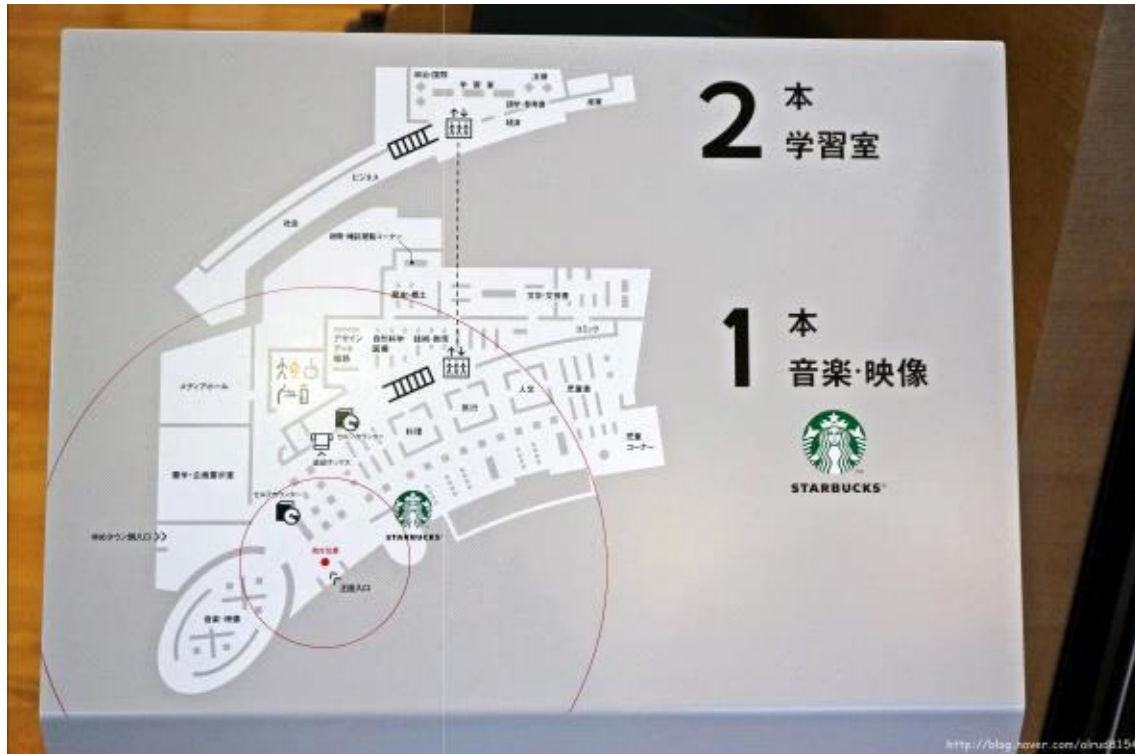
2 本 学習室

1 本 音楽·映像

STARBUCKS

郷土·国際
学習室
洋書
語学·参考書
児童
絵本
ビジネス
社会
辞書·雑誌閲覧コーナー
歴史·郷土
文芸·文庫本
コミック
アート
デザイン
自然科学
技術·教育
建築
医療
メディアホール
人文
児童書
旅行
料理
セルフカウンター
返却ポスト
児童コーナー
障害·企画展示室
セルフカウンター
STARBUCKS
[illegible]入口 >>
現在位置
正面入口
音楽·映像

http://blog.naver.com/olrudi154